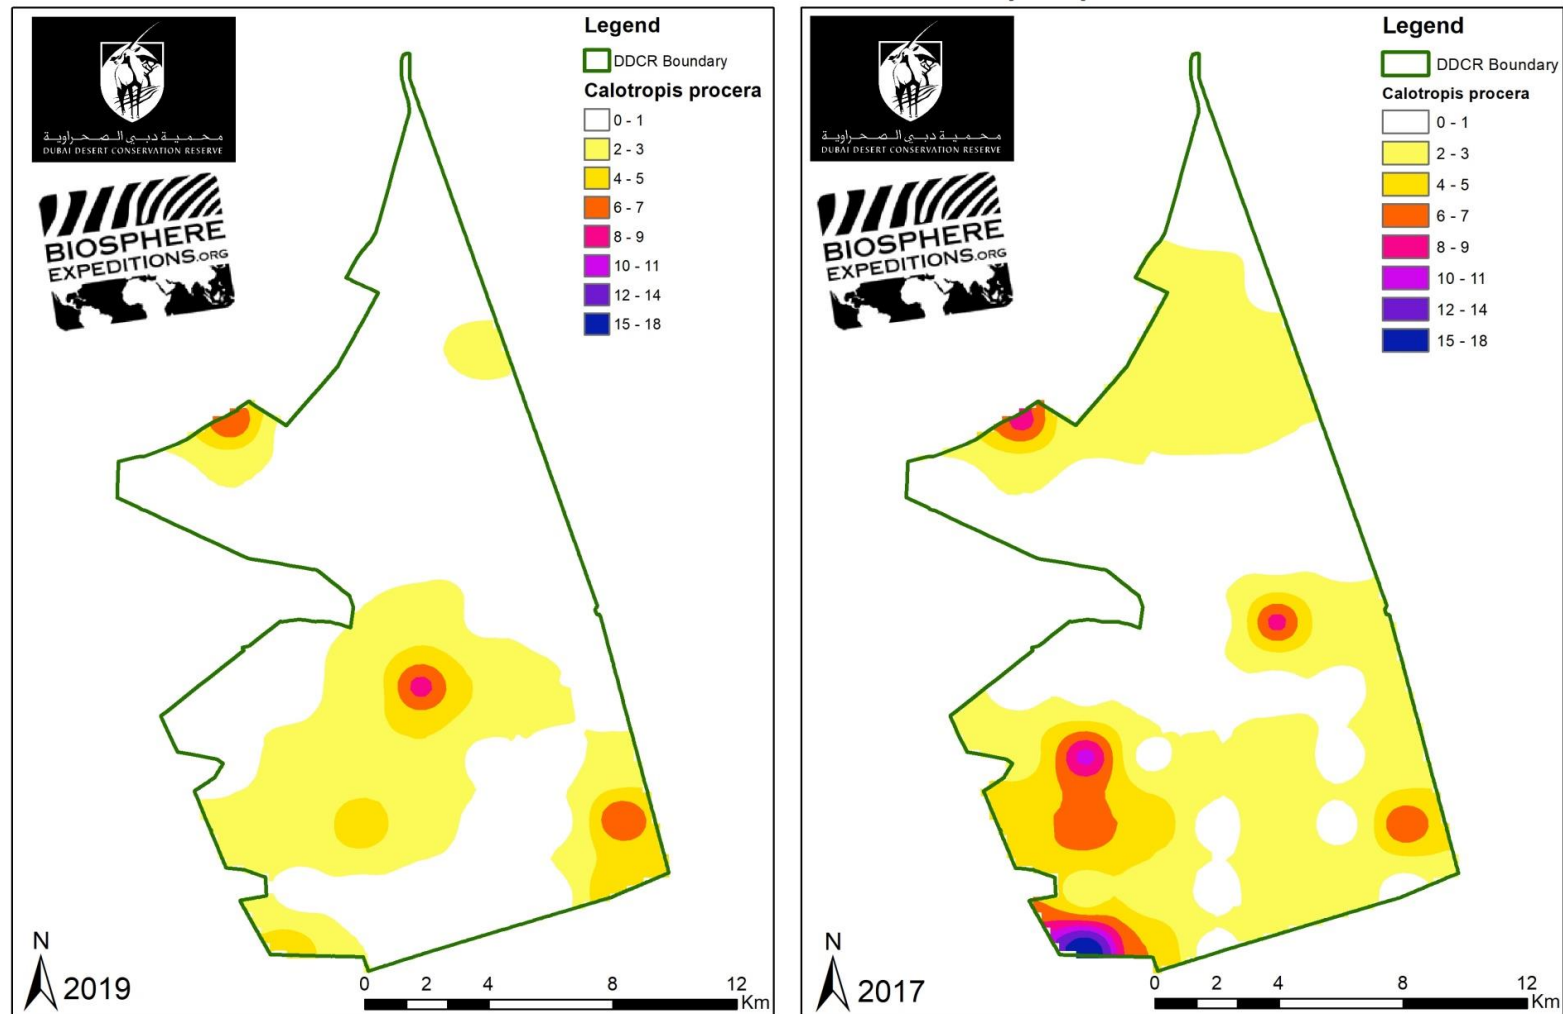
محمية دبي الصحراوية
DUBAI DESERT CONSERVATION RESERVE

BIOSPHERE EXPEDITIONS.ORG

Legend
DDCR Boundary
Calotropis procera
0 - 1
2 - 3
4 - 5
6 - 7
8 - 9
10 - 11
12 - 14
15 - 18

N
2019

0 2 4 8 12 Km

محمية دبي الصحراوية
DUBAI DESERT CONSERVATION RESERVE

BIOSPHERE EXPEDITIONS.ORG

Legend
DDCR Boundary
Calotropis procera
0 - 1
2 - 3
4 - 5
6 - 7
8 - 9
10 - 11
12 - 14
15 - 18

N
2017

0 2 4 8 12 Km